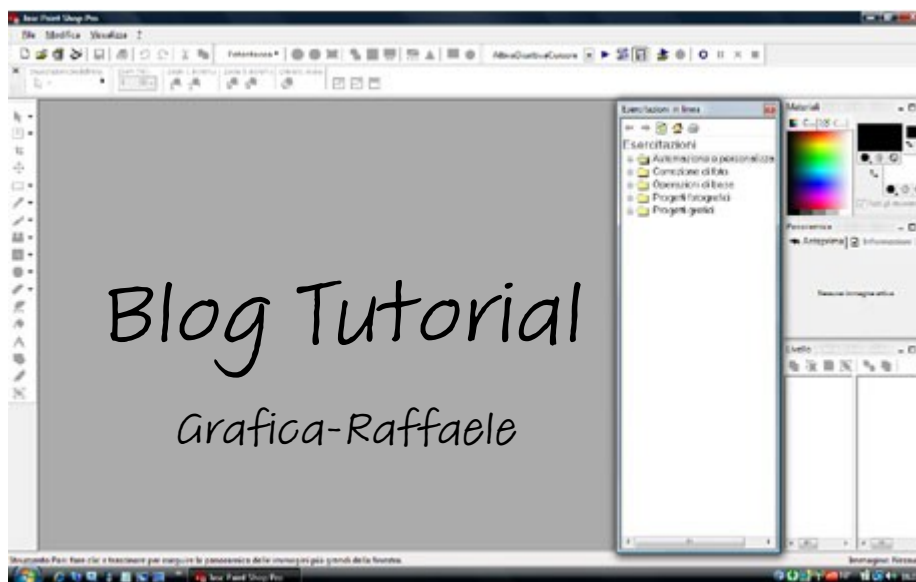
Jasc Paint Shop Pro

File Modifica Visualizza ?

Fotoritocco

AttivaDisattivaCursore

Esercitazioni in linea

Esercitazioni

Automazione e personalizza

Correzione di foto

Operazioni di base

Progetti fotografici

Progetti grafici

Materiali

Panoramica

Anteprima

Informazioni

Nessuna immagine attiva

Livelli

Blog Tutorial

Grafica-Raffaele

Strumento Panoramica: fare clic e trascinare per eseguire la panoramica delle immagini più grandi della finestra.

Immagine: Nessuna

Jasc Paint Shop Pro